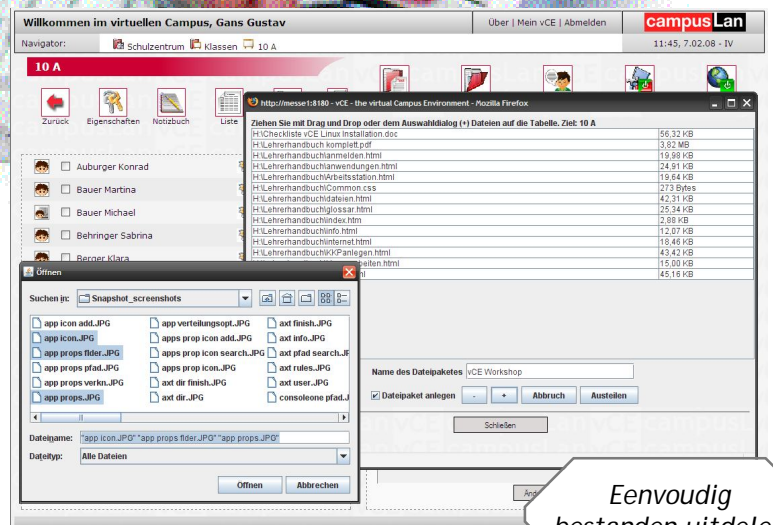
Willkommen im virtuellen Campus, Gans Gustav

Über | Mein vCE | Abmelden

campus Lan

Navigator: Schulzentrum Klassen 10 A

11:45, 7.02.08 - IV

10 A

Zurück Eigenschaften Notizbuch Liste

Auburger Konrad
Bauer Martina
Bauer Michael
Behringer Sabrina
Berger Klara

http://messe1:8180 - vCE - the virtual Campus Environment - Mozilla Firefox

Ziehen Sie mit Drag und Drop oder dem Auswahldialog (+) Dateien auf die Tabelle. Ziel: 10 A

| | |
|---|---|
| H:\Checkliste vCE Linux Installation.doc | 56,32 KB |
| H:\Lehrerhandbuch komplett.pdf | 3,82 MB |
| H:\Lehrerhandbuch\anmelden.html | 19,98 KB |
| H:\Lehrerhandbuch\anwendungen.html | 24,91 KB |
| H:\Lehrerhandbuch\Arbeitsstation.html | 19,64 KB |
| H:\Lehrerhandbuch\Common.css | 273 Bytes |
| H:\Lehrerhandbuch\dateien.html | 42,31 KB |
| H:\Lehrerhandbuch\glossar.html | 25,34 KB |
| H:\Lehrerhandbuch\index.htm | 2,88 KB |
| H:\Lehrerhandbuch\info.html | 12,07 KB |
| H:\Lehrerhandbuch\internet.html | 18,46 KB |
| H:\Lehrerhandbuch\KKPanlegen.html | 43,42 KB |
| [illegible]beiten.html | 15,00 KB |
| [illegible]l | 45,16 KB |

Name des Dateipaketes vCE Workshop

Dateipaket anlegen - + Abbruch Austeilen

Schließen

Öffnen

Suchen in: Snapshot_screenshots

app icon add.JPG
app icon.JPG
app props fdler.JPG
app props pfad.JPG
app props verkn.JPG
app props.JPG
app verteilungsopt.JPG
apps prop icon add.JPG
apps prop icon search.JPG
apps prop icon.JPG
axt dir finish.JPG
axt dir.JPG
axt finish.JPG
axt info.JPG
axt pfad search.J
axt rules.JPG
axt user.JPG
consoleone pfad.J

Dateiname: "app icon.JPG" "app props fdler.JPG" "app props.JPG"

Dateityp: Alle Dateien

Öffnen Abbrechen

Eenvoudig
bestanden uitdele